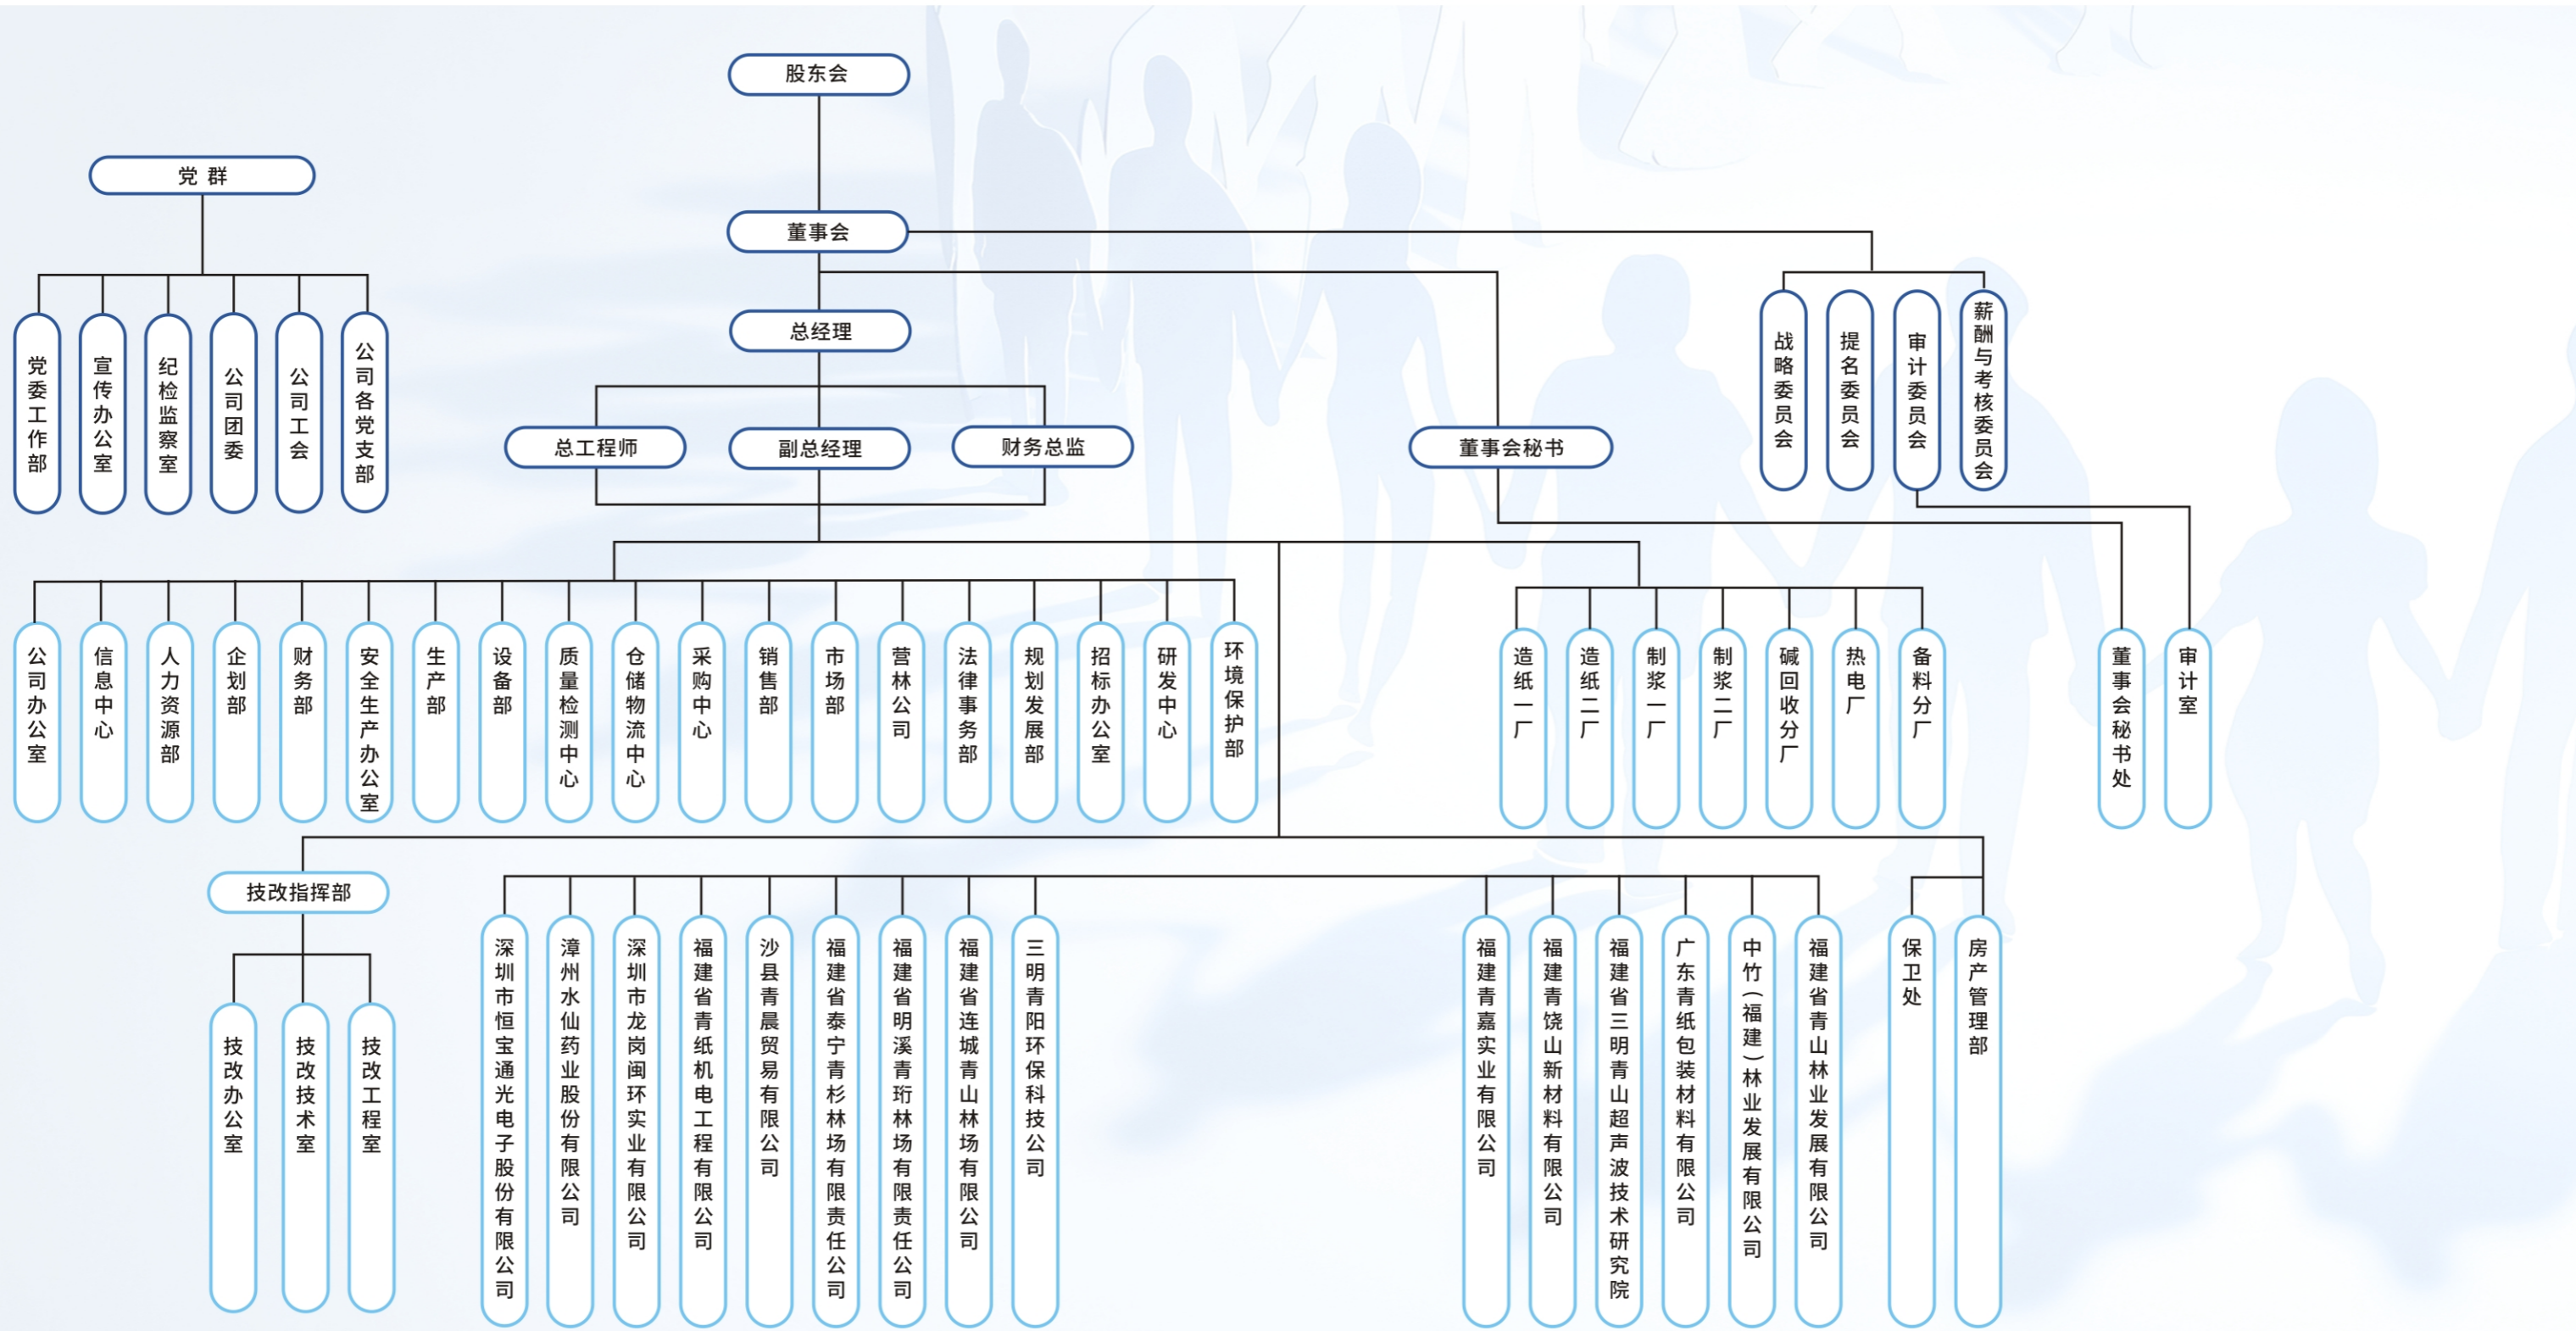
股东会

党 群

党委工作部
宣传办公室
纪检监察室
公司团委
公司工会
公司各党支部

董事会

总经理

总工程师
副总经理
财务总监

董事会秘书

战略委员会
提名委员会
审计委员会
薪酬与考核委员会

公司办公室
信息中心
人力资源部
企划部
财务部
安全生产办公室
生产部
设备部
质量检测中心
仓储物流中心
采购中心
销售部
市场部
营林公司
法律事务部
规划发展部
招标办公室
研发中心
环境保护部

造纸一厂
造纸二厂
制浆一厂
制浆二厂
碱回收分厂
热电厂
备料分厂

董事会秘书处
审计室

技改指挥部

技改办公室
技改技术室
技改工程室

深圳市恒宝通光电子股份有限公司
漳州水仙药业股份有限公司
深圳市龙岗闽环实业有限公司
福建省青纸机电工程有限公司
沙县青晨贸易有限公司
福建省泰宁青杉林场有限责任公司
福建省明溪青珩林场有限责任公司
福建省连城青山林场有限公司
三明青阳环保科技公司

福建青嘉实业有限公司
福建青饶山新材料有限公司
福建省三明青山超声波技术研究院
广东青纸包装材料有限公司
中竹（福建）林业发展有限公司
福建省青山林业发展有限公司
保卫处
房产管理部